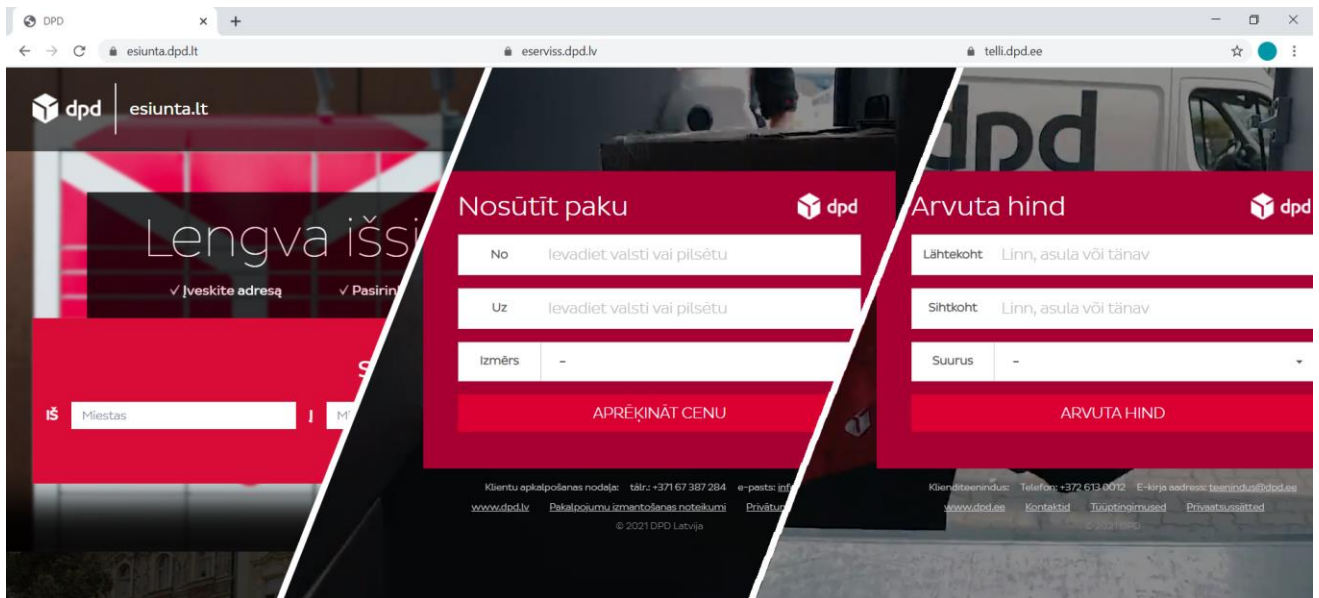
DPD
esiunta.dpd.lt
eserviss.dpd.lv
telli.dpd.ee

dpd esiunta.lt
Lengva išsi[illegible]
✓ Įveskite adresą ✓ Pasirin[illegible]
S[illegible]
IŠ Miestas Į M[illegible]

Nosūtīt paku dpd
No Ievadiet valsti vai pilsētu
Uz Ievadiet valsti vai pilsētu
Izmērs –
APRĒĶINĀT CENU
Klientu apkalpošanas nodaļa: tālr.: +371 67 387 284 e-pasts: inf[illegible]
www.dpd.lv Pakalpojumu izmantošanas noteikumi Privātu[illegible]
© 2021 DPD Latvija

Arvuta hind dpd
Lähtekoht Linn, asula või tänav
Sihtkoht Linn, asula või tänav
Suurus –
ARVUTA HIND
Klienditeenindus: Telefon: +372 613 0012 E-kirja aadress: teenindus@dpd.ee
www.dpd.ee Kontaktid Tüüptingimused Privaatsussätted
© 2021 DPD